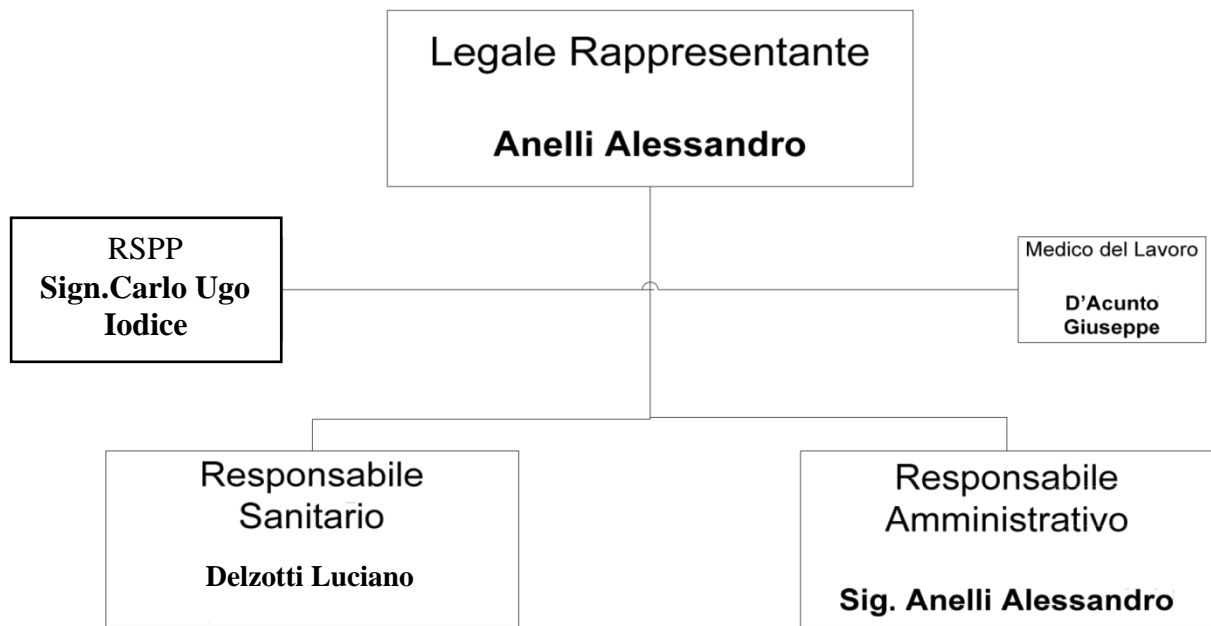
Legale Rappresentante

**Anelli Alessandro**

RSPP
**Sign.Carlo Ugo Iodice**

Medico del Lavoro

**D'Acunto Giuseppe**

Responsabile Sanitario

**Delzotti Luciano**

Responsabile Amministrativo

**Sig. Anelli Alessandro**